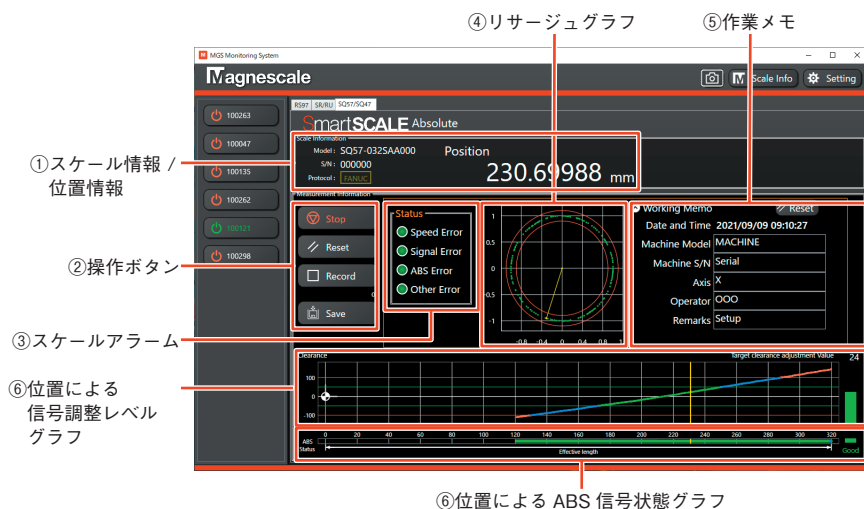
④リサージュグラフ

⑤作業メモ

MGS Monitoring System

Magnescale

Scale Info

Setting

100263

100047

100135

100262

100121

100298

RS97 SR/RU SQ57/SQ47

SmartSCALE Absolute

Scale Information

Model : SQ57-032SAA000

S/N : 000000

Protocol : FANUC

Position

230.69988 mm

①スケール情報 / 位置情報

Measurement Information

Stop

Reset

Record

Save

②操作ボタン

Status

Speed Error

Signal Error

ABS Error

Other Error

③スケールアラーム

1

0.5

0

-0.5

-1

-0.8 -0.4 0 0.4 0.8

Working Memo

Reset

Date and Time 2021/09/09 09:10:27

Machine Model MACHINE

Machine S/N Serial

Axis X

Operator OOO

Remarks Setup

⑥位置による信号調整レベルグラフ

Clearance

Target clearance adjustment Value

24

100

0

-100

ABS

Status

0 20 40 60 80 100 120 140 160 180 200 220 240 260 280 300 320

Effective length

Good

⑥位置による ABS 信号状態グラフ